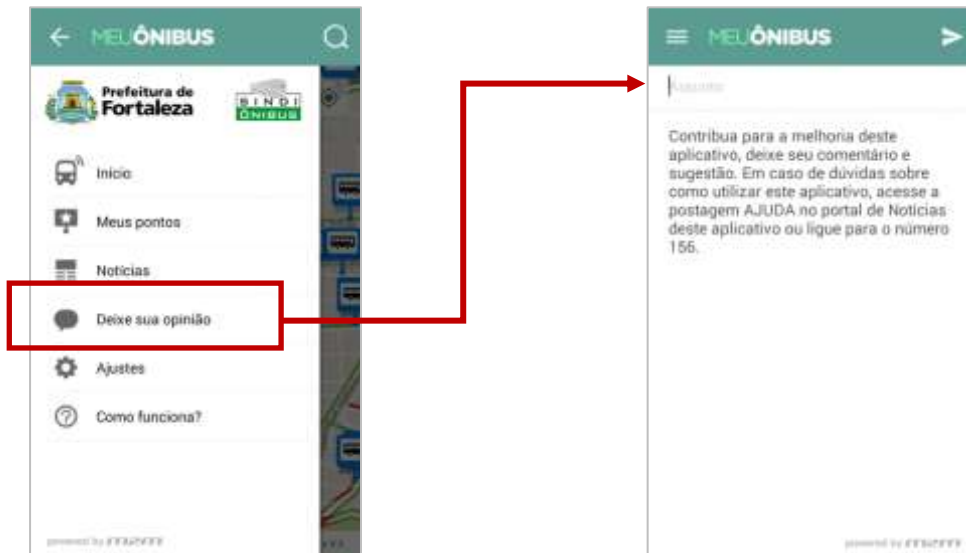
MEUÔNIBUS

Prefeitura de Fortaleza

SINDI ÔNIBUS

Início

Meus pontos

Notícias

Deixe sua opinião

Ajustes

Como funciona?

powered by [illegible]

MEUÔNIBUS

Assunto

Contribua para a melhoria deste aplicativo, deixe seu comentário e sugestão. Em caso de dúvidas sobre como utilizar este aplicativo, acesse a postagem AJUDA no portal de Notícias deste aplicativo ou ligue para o número 156.

powered by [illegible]